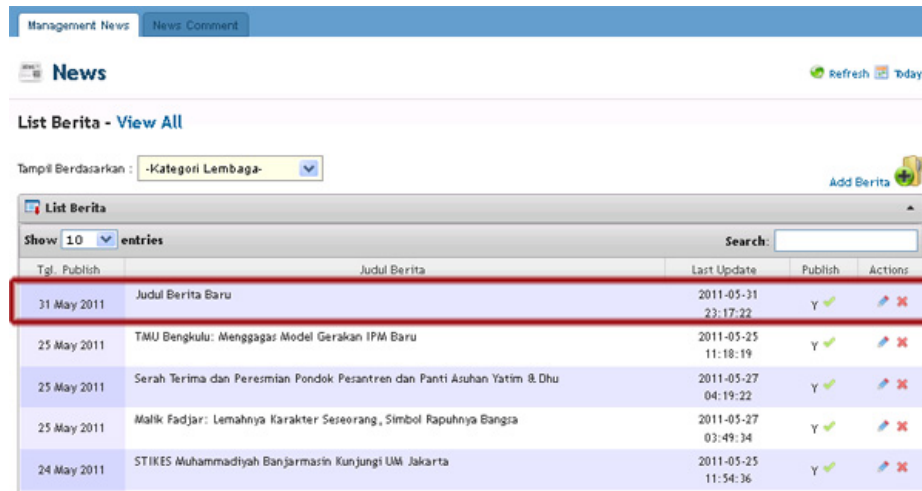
Management News | News Comment

News

Refresh Today

List Berita - View All

Tampil Berdasarkan : -Kategori Lembaga-

Add Berita

List Berita

Show 10 entries

Search:

| Tgl. Publish | Judul Berita | Last Update | Publish | Actions |
|---|---|---|---|---|
| 31 May 2011 | Judul Berita Baru | 2011-05-31 23:17:22 | Y | |
| 25 May 2011 | TMU Bengkulu: Menggagas Model Gerakan IPM Baru | 2011-05-25 11:18:19 | Y | |
| 25 May 2011 | Serah Terima dan Peresmian Pondok Pesantren dan Panti Asuhan Yatim & Dhu | 2011-05-27 04:19:22 | Y | |
| 25 May 2011 | Malik Fadjar: Lemahnya Karakter Seseorang, Simbol Rapuhnya Bangsa | 2011-05-27 03:49:34 | Y | |
| 24 May 2011 | STIKES Muhammadiyah Banjarmasin Kunjungi UMJ Jakarta | 2011-05-25 11:54:36 | Y | |